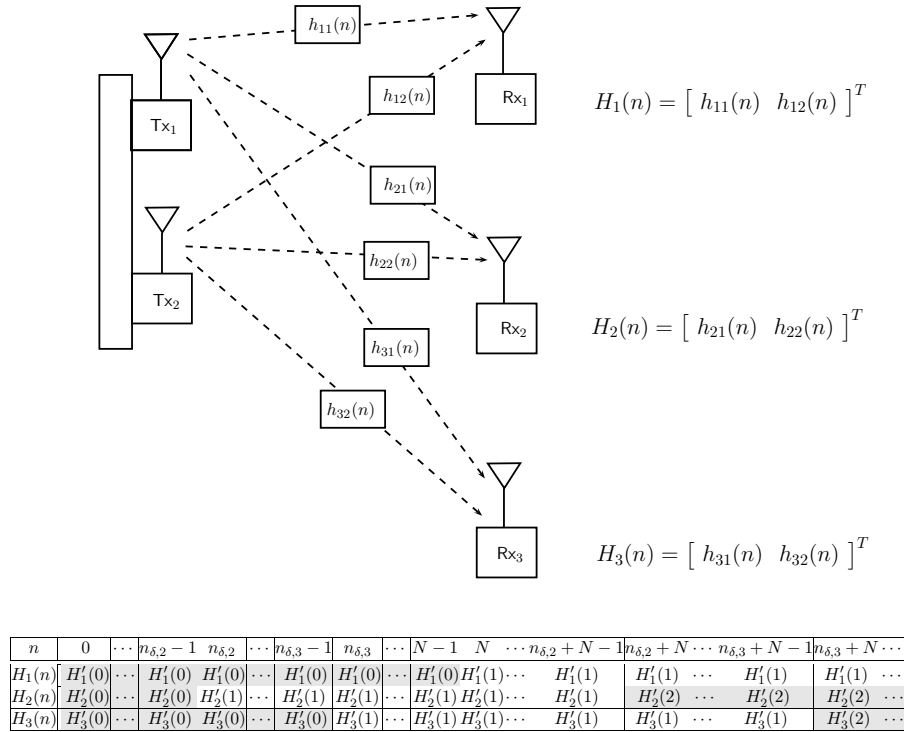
$h_{11}(n)$

$h_{12}(n)$

$\text{Tx}_1$

$\text{Rx}_1$

$H_1(n) = \left[\ h_{11}(n)\ \ h_{12}(n)\ \right]^T$

$h_{21}(n)$

$h_{22}(n)$

$\text{Tx}_2$

$\text{Rx}_2$

$H_2(n) = \left[\ h_{21}(n)\ \ h_{22}(n)\ \right]^T$

$h_{31}(n)$

$h_{32}(n)$

$\text{Rx}_3$

$H_3(n) = \left[\ h_{31}(n)\ \ h_{32}(n)\ \right]^T$

| $n$ | $0$ | $\cdots$ | $n_{\delta,2}-1$ | $n_{\delta,2}$ | $\cdots$ | $n_{\delta,3}-1$ | $n_{\delta,3}$ | $\cdots$ | $N-1$ | $N$ | $\cdots$ | $n_{\delta,2}+N-1$ | $n_{\delta,2}+N$ | $\cdots$ | $n_{\delta,3}+N-1$ | $n_{\delta,3}+N$ | $\cdots$ |
|---|---|---|---|---|---|---|---|---|---|---|---|---|---|---|---|---|---|
| $H_1(n)$ | $H_1'(0)$ | $\cdots$ | $H_1'(0)$ | $H_1'(0)$ | $\cdots$ | $H_1'(0)$ | $H_1'(0)$ | $\cdots$ | $H_1'(0)$ | $H_1'(1)$ | $\cdots$ | $H_1'(1)$ | $H_1'(1)$ | $\cdots$ | $H_1'(1)$ | $H_1'(1)$ | $\cdots$ |
| $H_2(n)$ | $H_2'(0)$ | $\cdots$ | $H_2'(0)$ | $H_2'(1)$ | $\cdots$ | $H_2'(1)$ | $H_2'(1)$ | $\cdots$ | $H_2'(1)$ | $H_2'(1)$ | $\cdots$ | $H_2'(1)$ | $H_2'(2)$ | $\cdots$ | $H_2'(2)$ | $H_2'(2)$ | $\cdots$ |
| $H_3(n)$ | $H_3'(0)$ | $\cdots$ | $H_3'(0)$ | $H_3'(0)$ | $\cdots$ | $H_3'(0)$ | $H_3'(1)$ | $\cdots$ | $H_3'(1)$ | $H_3'(1)$ | $\cdots$ | $H_3'(1)$ | $H_3'(1)$ | $\cdots$ | $H_3'(1)$ | $H_3'(2)$ | $\cdots$ |